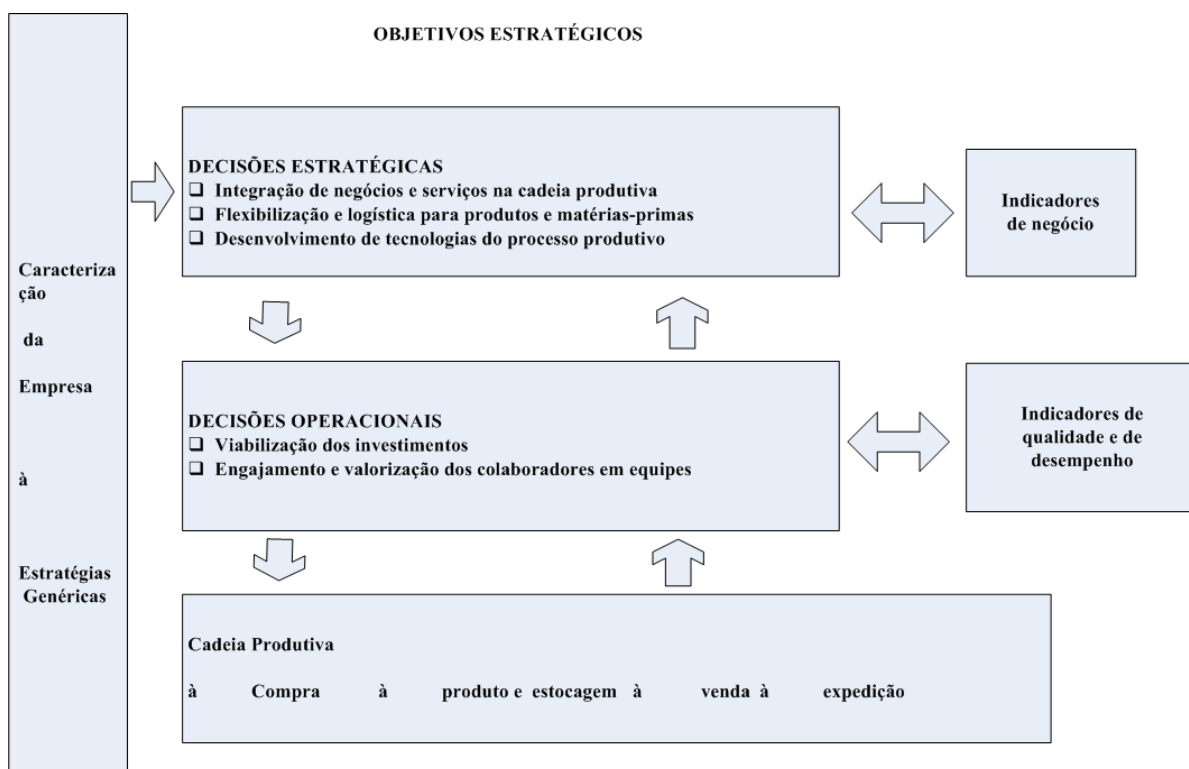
OBJETIVOS ESTRATÉGICOS

Caracterização

da

Empresa

à

Estratégias Genéricas

DECISÕES ESTRATÉGICAS
❑ Integração de negócios e serviços na cadeia produtiva
❑ Flexibilização e logística para produtos e matérias-primas
❑ Desenvolvimento de tecnologias do processo produtivo

Indicadores de negócio

DECISÕES OPERACIONAIS
❑ Viabilização dos investimentos
❑ Engajamento e valorização dos colaboradores em equipes

Indicadores de qualidade e de desempenho

Cadeia Produtiva

à Compra à produto e estocagem à venda à expedição